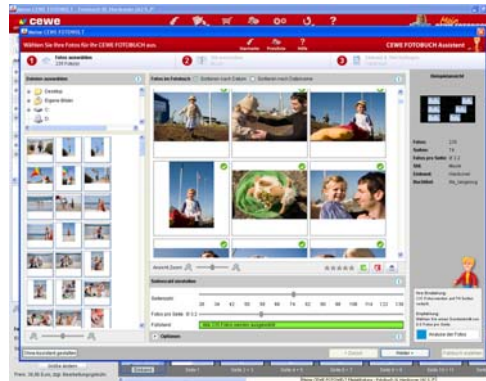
cewe

?

Wählen Sie Ihre Fotos für Ihr CEWE FOTOBUCH aus.

CEWE FOTOBUCH Assistent

1 Fotos auswählen
2
3

Ordner auswählen

Desktop
Eigene Bilder
C:
D:

Fotos im Fotobuch
Sortieren nach Datum
Sortieren nach Dateiname

Beispielansicht

Fotos:
Seiten:
Fotos pro Seite:
Stil:
Einband:
Hintergrund:

Seitenzahl auswählen

Seitenzahl:
26 34 42 50 58 66 74 82 90 98 106 114 122 130

Fotos pro Seite:

Füllstand:

Alle 235 Fotos werden ausgewählt

Optionen

Ohne Assistent gestalten

< Zurück
Weiter >